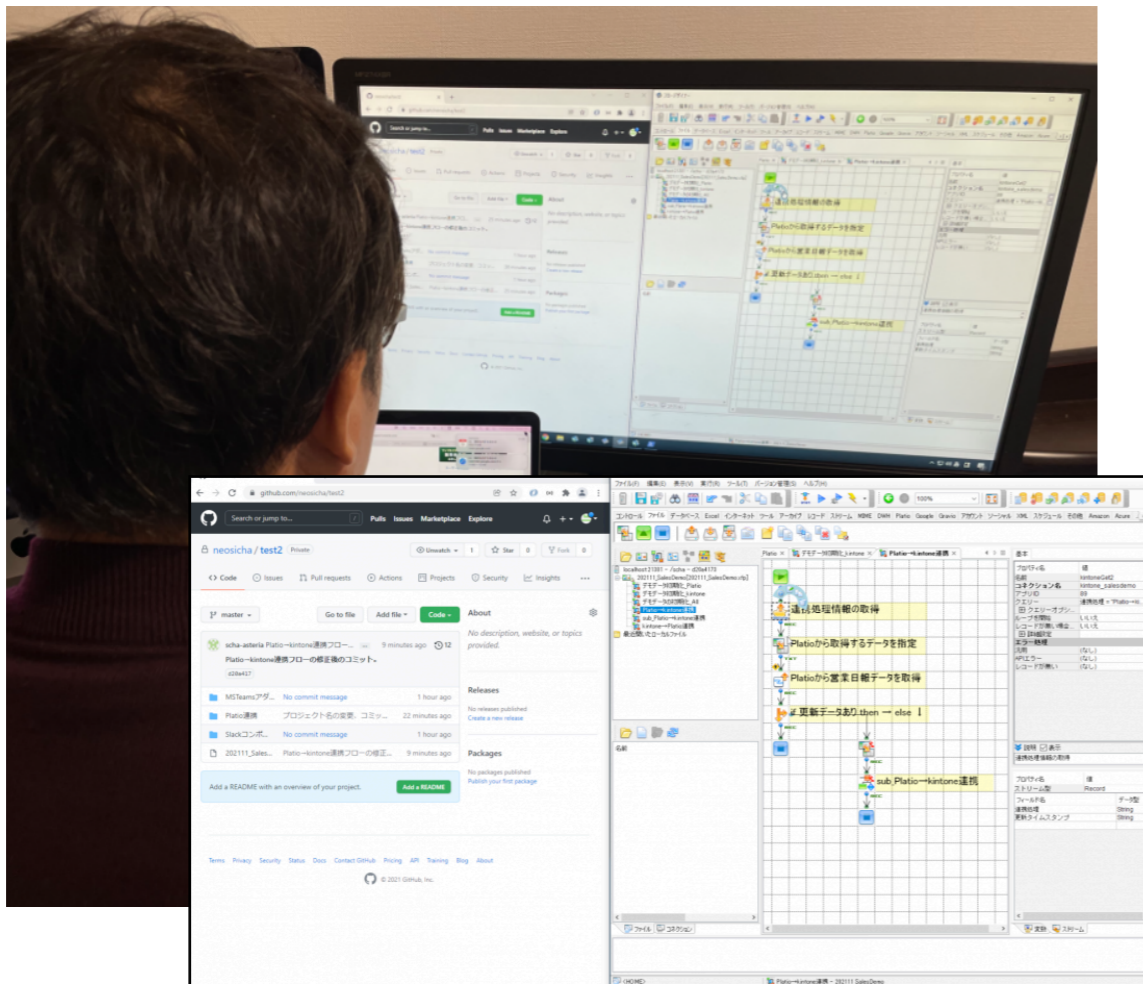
github.com/neosicha/test2

Search or jump to...

Pulls Issues Marketplace Explore

neosicha / test2 Private

Unwatch 1 Star 0 Fork 0

<> Code Issues Pull requests Actions Projects Security Insights ...

master

Go to file Add file Code

scha-asterla Platio→kintone連携フロー... 9 minutes ago 12

Platio→kintone連携フローの修正後のコミット。

d28e437

MSTeamsアダ... No commit message 1 hour ago

Platio連携 プロジェクト名の変更、コミッ... 22 minutes ago

Slackコンポ... No commit message 1 hour ago

202111_Sales... Platio→kintone連携フローの修正... 9 minutes ago

Add a README with an overview of your project. Add a README

About

No description, website, or topics provided.

Releases

No releases published
Create a new release

Packages

No packages published
Publish your first package

Terms Privacy Security Status Docs Contact GitHub Pricing API Training Blog About

© 2021 GitHub, Inc.

ファイル(F) 編集(E) 表示(V) 実行(R) ツール(T) バージョン管理(S) ヘルプ(H)

100%

コントロール ファイル データベース Excel インターネット ツール アーカイブ レコード ストリーム WEBDB DWH Platio Google Garoon アカウント ソーシャル XML スケジュール その他 Amazon Azure

localhost:21381 - /scha - d28e437

202111_SalesDemo[202111_SalesDemo.xfp]

デモデータ初期化_Platio
デモデータ初期化_kintone
デモデータ初期化_All
Platio→kintone連携
sub_Platio→kintone連携
kintone→Platio連携

最近開いたローカルファイル

Platio デモデータ初期化_kintone Platio→kintone連携

連携処理情報の取得

Platioから取得するデータを指定

Platioから営業日報データを取得

更新データあり.then → else

sub_Platio→kintone連携

名前

ファイル コネクション

基本

プロパティ名 値
名前 kintoneGet2
コネクション名 kintone_salesdemo
アプリID 89
クエリー 連携処理 = "Platio→ki...
クエリーオプション
ループを開始 いいえ
レコードが無い場合... いいえ
詳細設定
エラー処理
次へ (なし)
APIエラー (なし)
レコードが無い (なし)

説明 表示
連携処理情報の取得

プロパティ名 値
ストリーム型 Record

フィールド名 データ型
連携処理 String
更新タイムスタンプ String

変数 ストリーム

<HOME> Platio→kintone連携 - 202111_SalesDemo